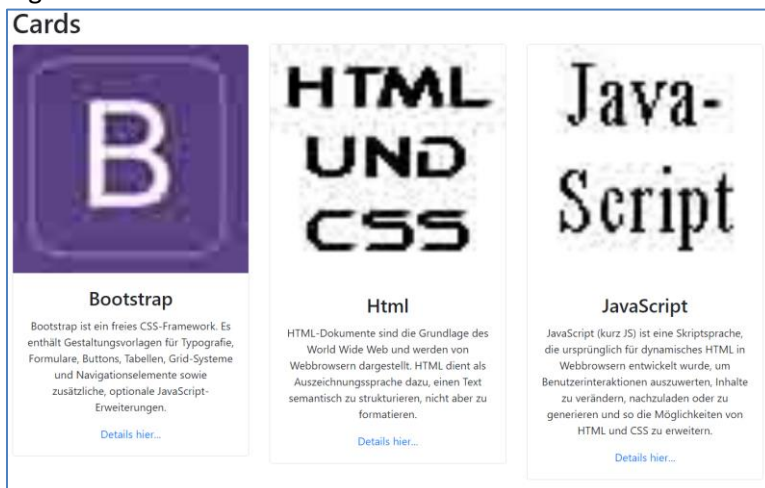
Cards

B

Bootstrap

Bootstrap ist ein freies CSS-Framework. Es enthält Gestaltungsvorlagen für Typografie, Formulare, Buttons, Tabellen, Grid-Systeme und Navigationselemente sowie zusätzliche, optionale JavaScript-Erweiterungen.

Details hier...

HTML UND CSS

Html

HTML-Dokumente sind die Grundlage des World Wide Web und werden von Webbrowsern dargestellt. HTML dient als Auszeichnungssprache dazu, einen Text semantisch zu strukturieren, nicht aber zu formatieren.

Details hier...

Java-Script

JavaScript

JavaScript (kurz JS) ist eine Skriptsprache, die ursprünglich für dynamisches HTML in Webbrowsern entwickelt wurde, um Benutzerinteraktionen auszuwerten, Inhalte zu verändern, nachzuladen oder zu generieren und so die Möglichkeiten von HTML und CSS zu erweitern.

Details hier...